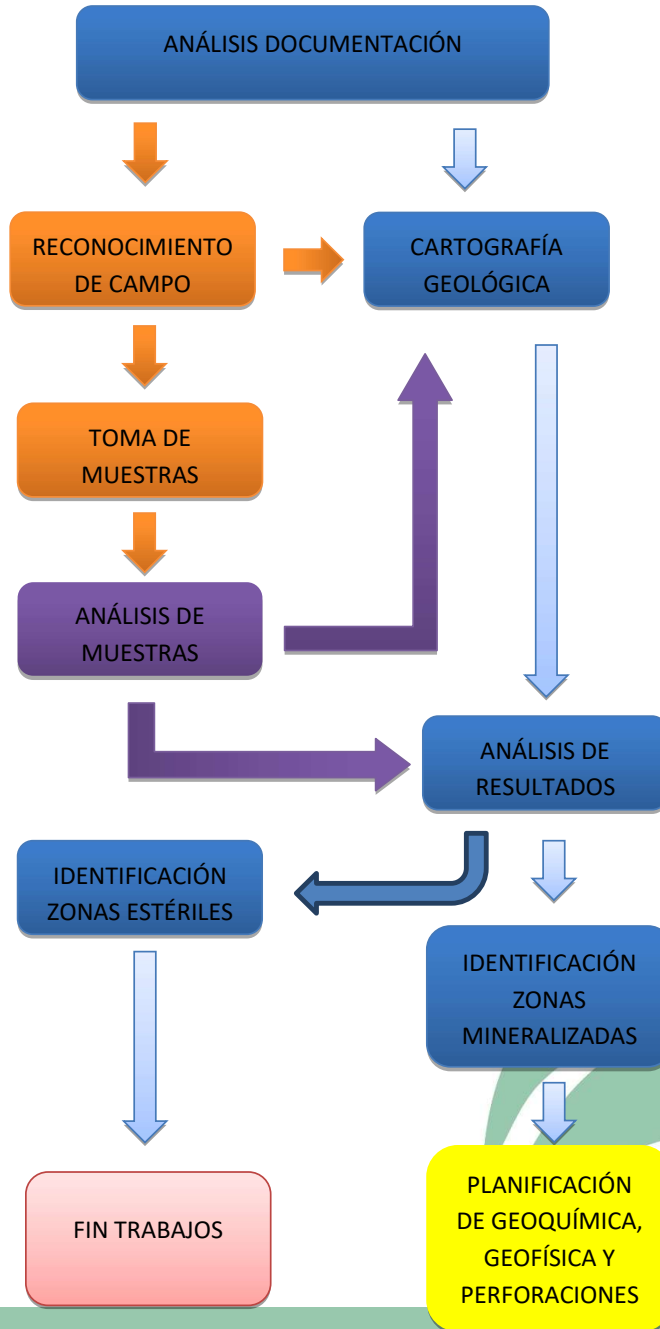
ANÁLISIS DOCUMENTACIÓN

RECONOCIMIENTO DE CAMPO

CARTOGRAFÍA GEOLÓGICA

TOMA DE MUESTRAS

ANÁLISIS DE MUESTRAS

ANÁLISIS DE RESULTADOS

IDENTIFICACIÓN ZONAS ESTÉRILES

IDENTIFICACIÓN ZONAS MINERALIZADAS

FIN TRABAJOS

PLANIFICACIÓN DE GEOQUÍMICA, GEOFÍSICA Y PERFORACIONES